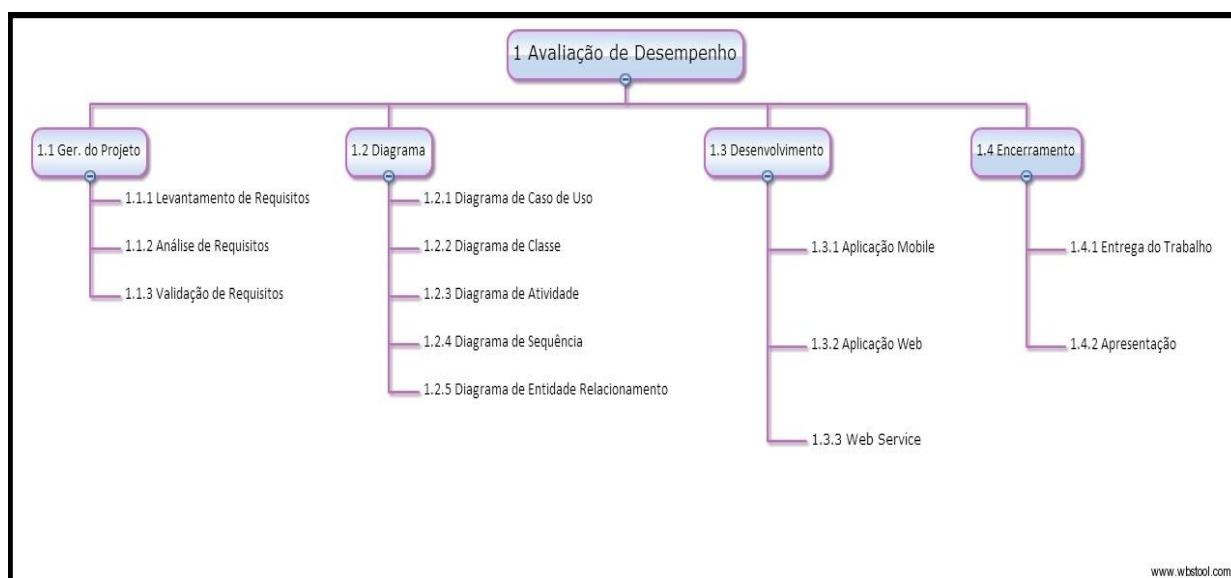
1 Avaliação de Desempenho

1.1 Ger. do Projeto

1.1.1 Levantamento de Requisitos

1.1.2 Análise de Requisitos

1.1.3 Validação de Requisitos

1.2 Diagrama

1.2.1 Diagrama de Caso de Uso

1.2.2 Diagrama de Classe

1.2.3 Diagrama de Atividade

1.2.4 Diagrama de Sequência

1.2.5 Diagrama de Entidade Relacionamento

1.3 Desenvolvimento

1.3.1 Aplicação Mobile

1.3.2 Aplicação Web

1.3.3 Web Service

1.4 Encerramento

1.4.1 Entrega do Trabalho

1.4.2 Apresentação

www.wbstool.com